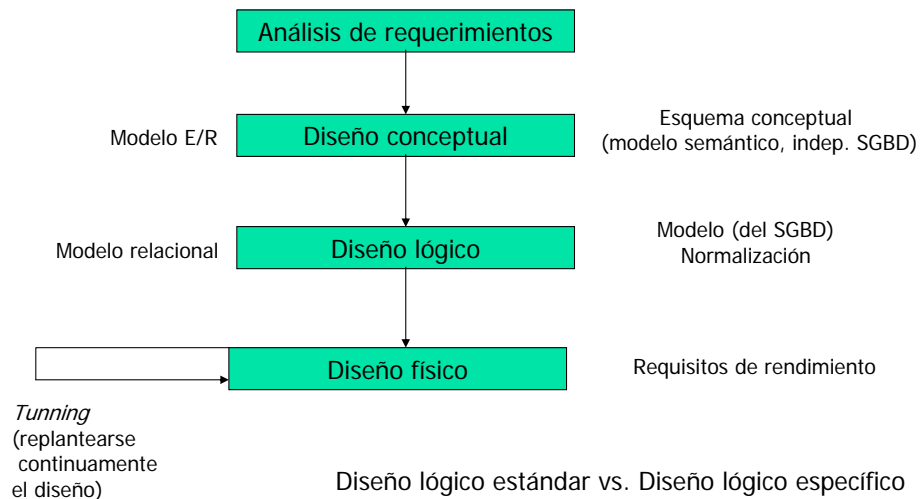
Análisis de requerimientos

Modelo E/R

Diseño conceptual

Esquema conceptual (modelo semántico, indep. SGBD)

Modelo relacional

Diseño lógico

Modelo (del SGBD) Normalización

Diseño físico

Requisitos de rendimiento

*Tunning* (replantearse continuamente el diseño)

Diseño lógico estándar vs. Diseño lógico específico